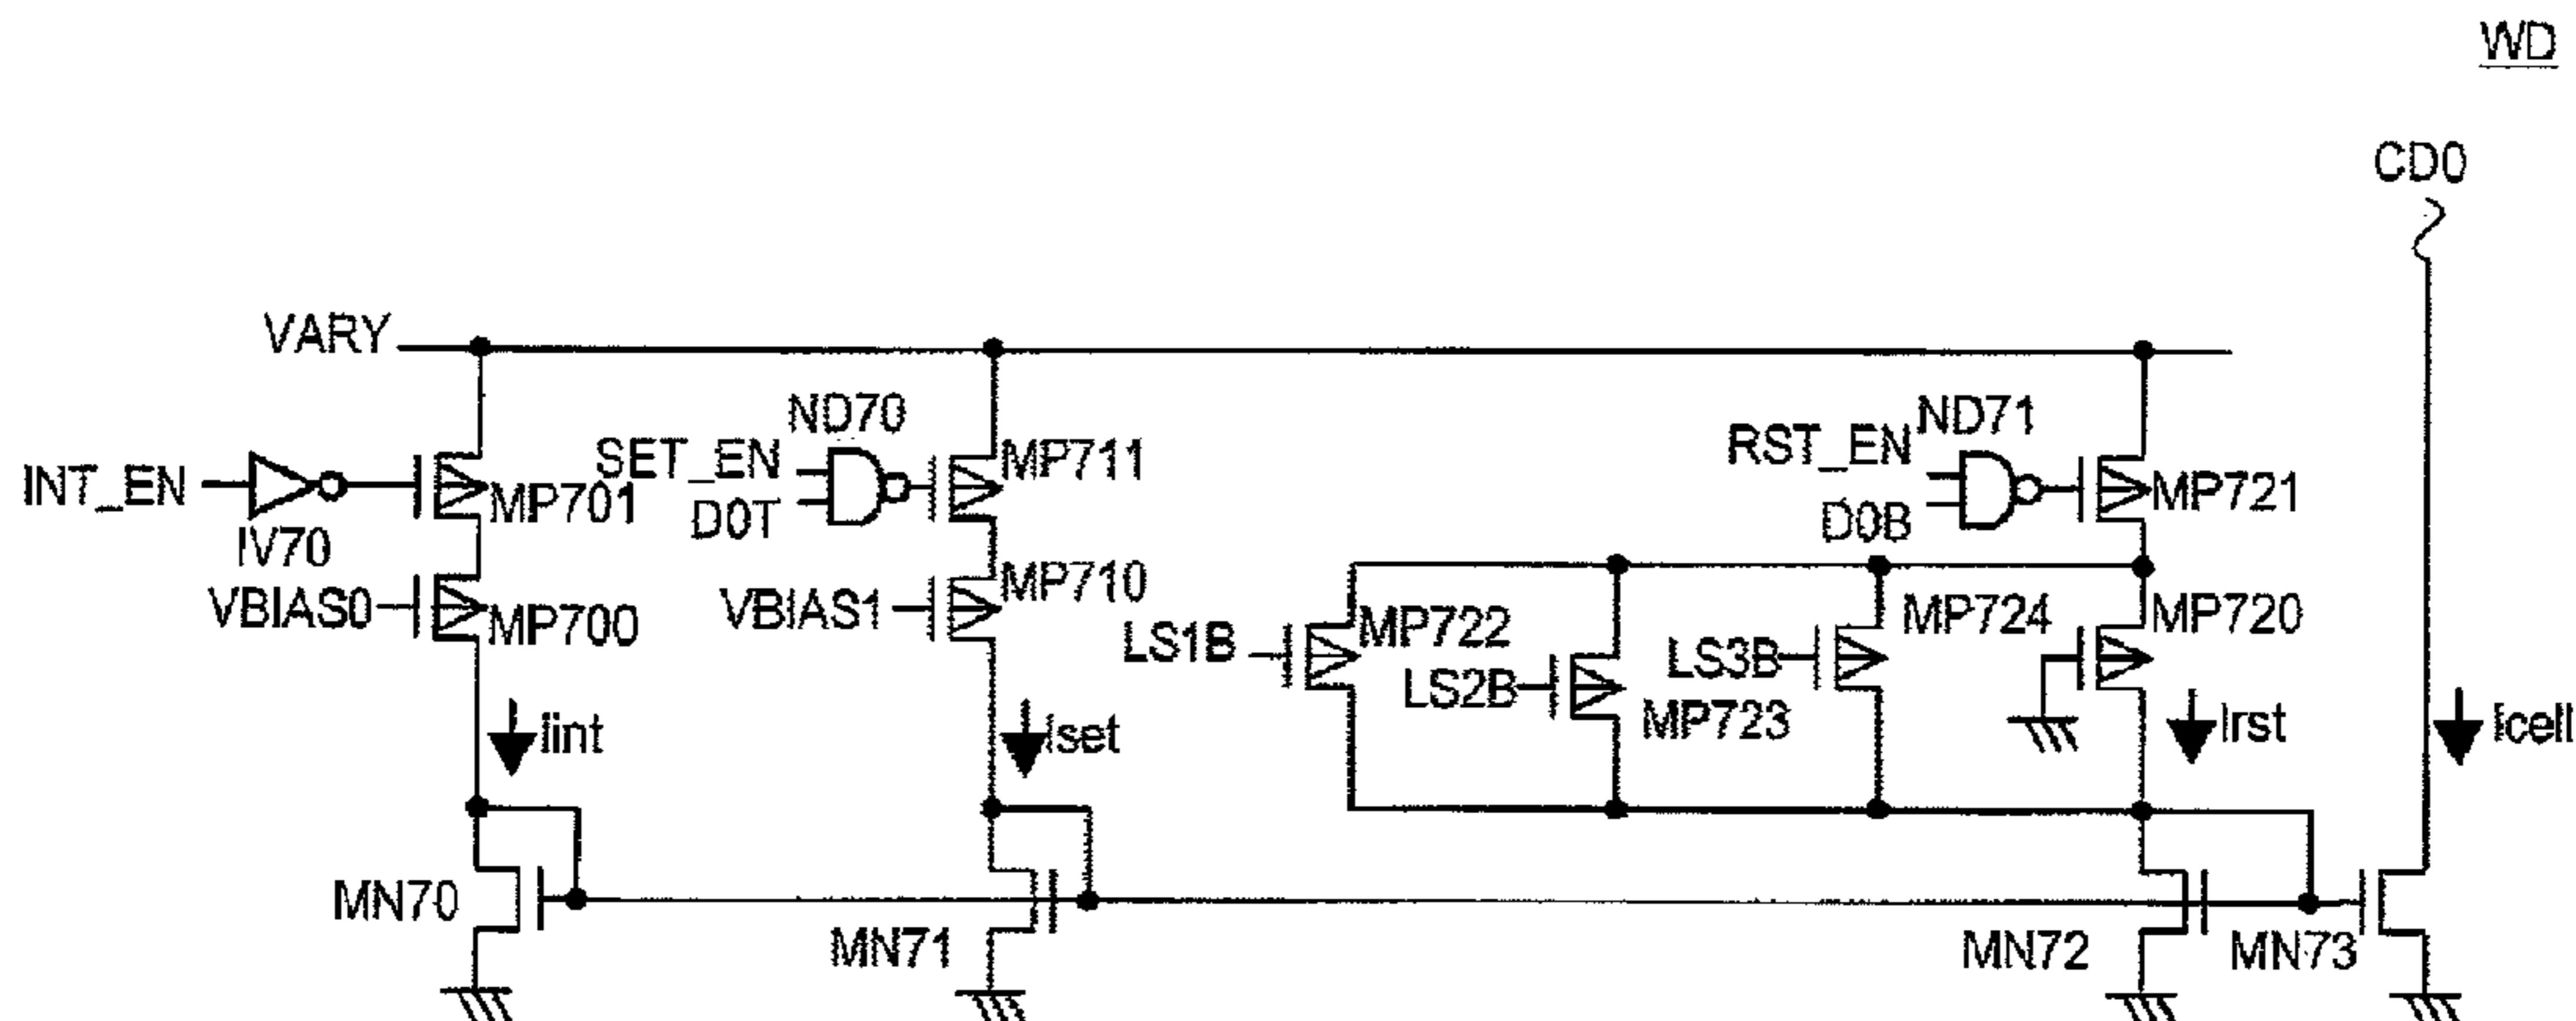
WD

CD0

VARY

ND70

ND71

INT_EN

IV70

MP701

SET_EN

D0T

MP711

RST_EN

D0B

MP721

VBIAS0

MP700

VBIAS1

MP710

LS1B

MP722

LS2B

MP723

LS3B

MP724

MP720

Iint

Iset

Irst

Icell

MN70

MN71

MN72

MN73